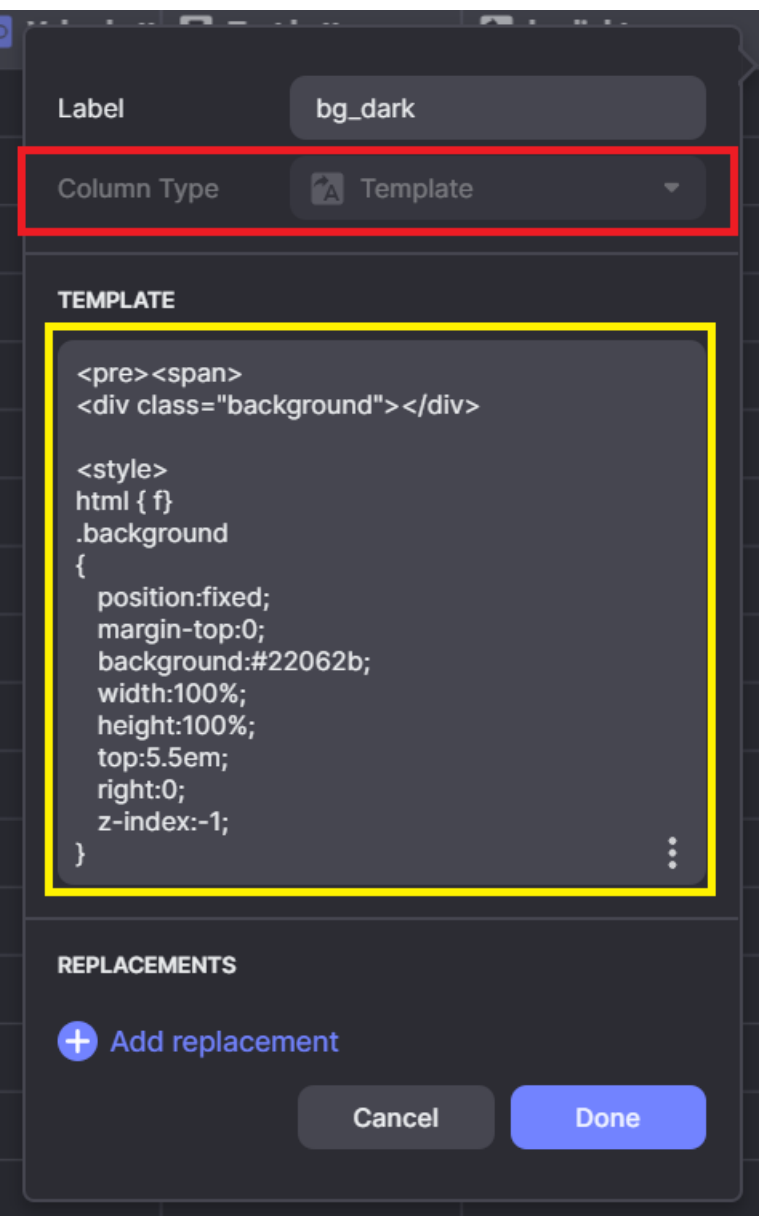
Label bg_dark

Column Type Template

TEMPLATE

<pre><span>
<div class="background"></div>

<style>
html { f}
.background
{
position:fixed;
margin-top:0;
background:#22062b;
width:100%;
height:100%;
top:5.5em;
right:0;
z-index:-1;
}

REPLACEMENTS

Add replacement

Cancel Done